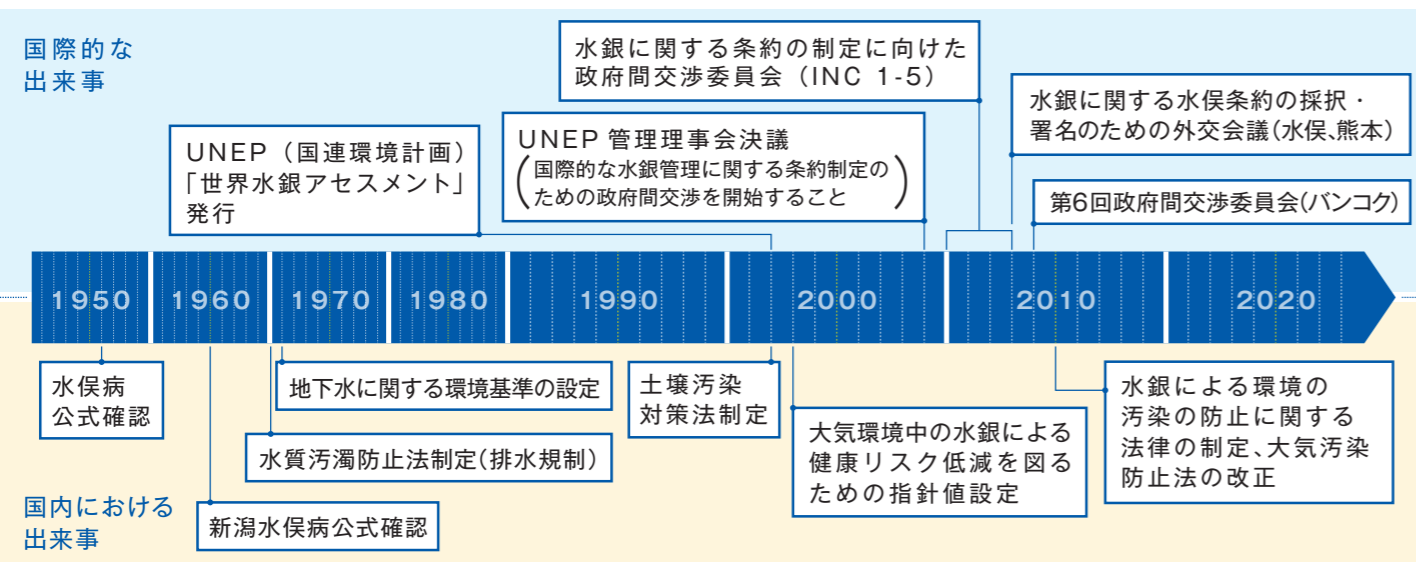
国際的な出来事

水銀に関する条約の制定に向けた政府間交渉委員会（INC 1-5）

水銀に関する水俣条約の採択・署名のための外交会議（水俣、熊本）

UNEP（国連環境計画）「世界水銀アセスメント」発行

UNEP 管理理事会決議
（国際的な水銀管理に関する条約制定のための政府間交渉を開始すること）

第6回政府間交渉委員会（バンコク）

1950 1960 1970 1980 1990 2000 2010 2020

水俣病公式確認

地下水に関する環境基準の設定

土壌汚染対策法制定

水銀による環境の汚染の防止に関する法律の制定、大気汚染防止法の改正

水質汚濁防止法制定（排水規制）

大気環境中の水銀による健康リスク低減を図るための指針値設定

国内における出来事

新潟水俣病公式確認